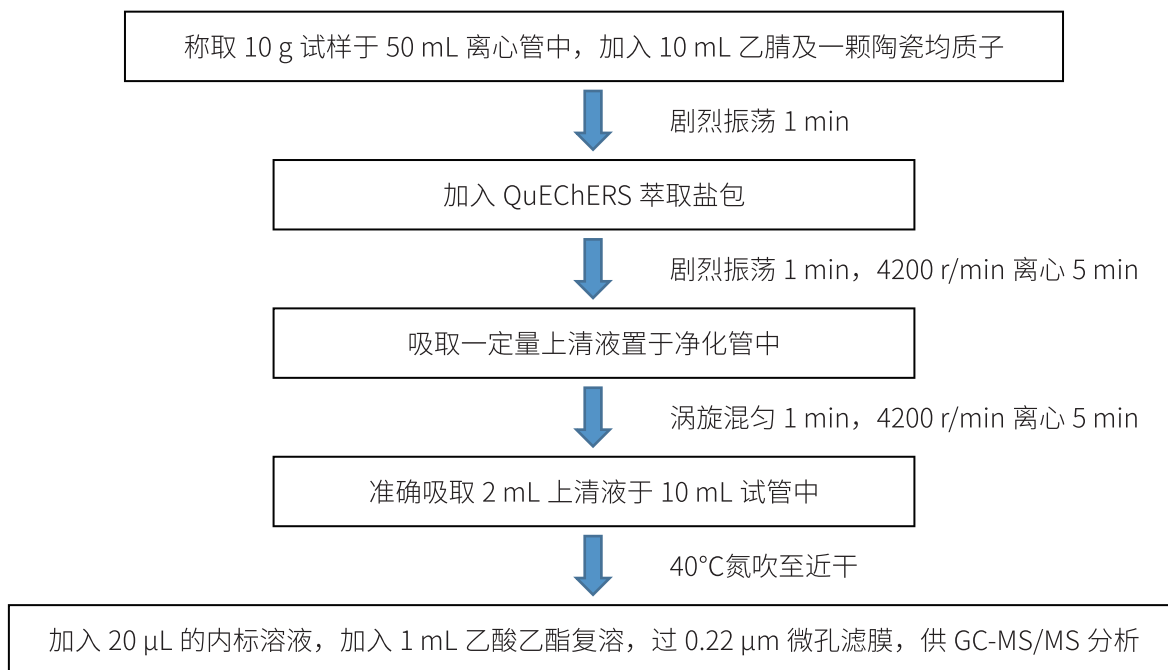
称取 10 g 试样于 50 mL 离心管中，加入 10 mL 乙腈及一颗陶瓷均质子

剧烈振荡 1 min

加入 QuEChERS 萃取盐包

剧烈振荡 1 min，4200 r/min 离心 5 min

吸取一定量上清液置于净化管中

涡旋混匀 1 min，4200 r/min 离心 5 min

准确吸取 2 mL 上清液于 10 mL 试管中

40°C氮吹至近干

加入 20 μL 的内标溶液，加入 1 mL 乙酸乙酯复溶，过 0.22 μm 微孔滤膜，供 GC-MS/MS 分析